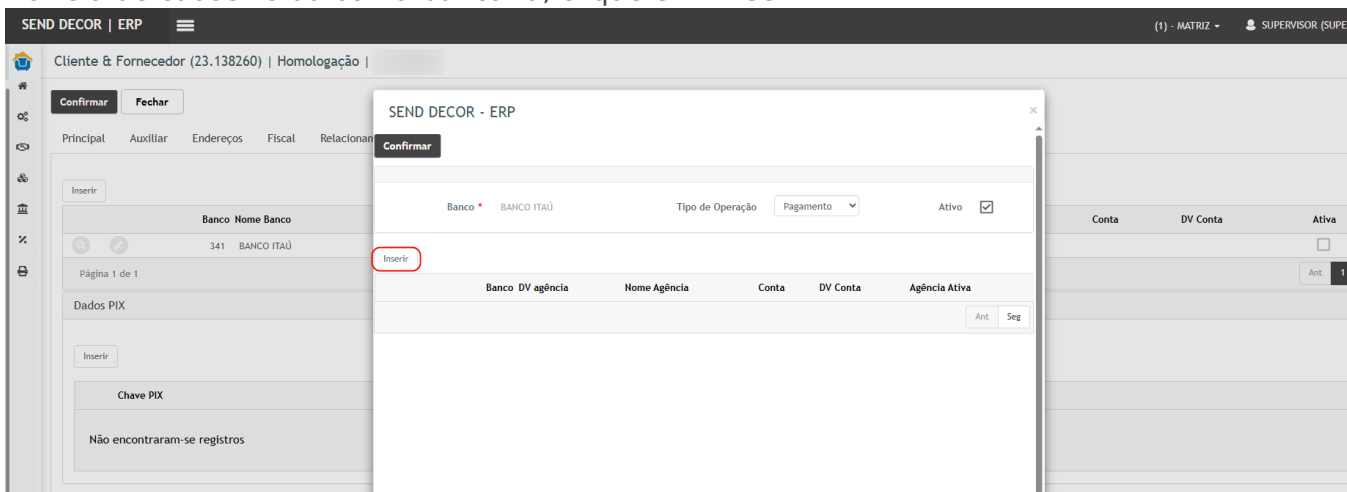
SEND DECOR | ERP

(1) - MATRIZ

SUPERVISOR (SUPE

Cliente & Fornecedor (23.138260) | Homologação |

Confirmar
Fechar

Principal
Auxiliar
Endereços
Fiscal
Relacionam

Inserir

| Banco | Nome Banco | Conta | DV Conta | Ativa |
|---|---|---|---|---|
| 341 | BANCO ITAÚ | | | |

Página 1 de 1

Ant
1

Dados PIX

Inserir

Chave PIX

Não encontraram-se registros

SEND DECOR - ERP

×

Confirmar

Banco * BANCO ITAÚ
Tipo de Operação Pagamento
Ativo

Inserir

| Banco | DV agência | Nome Agência | Conta | DV Conta | Agência Ativa |
|---|---|---|---|---|---|

Ant
Seg